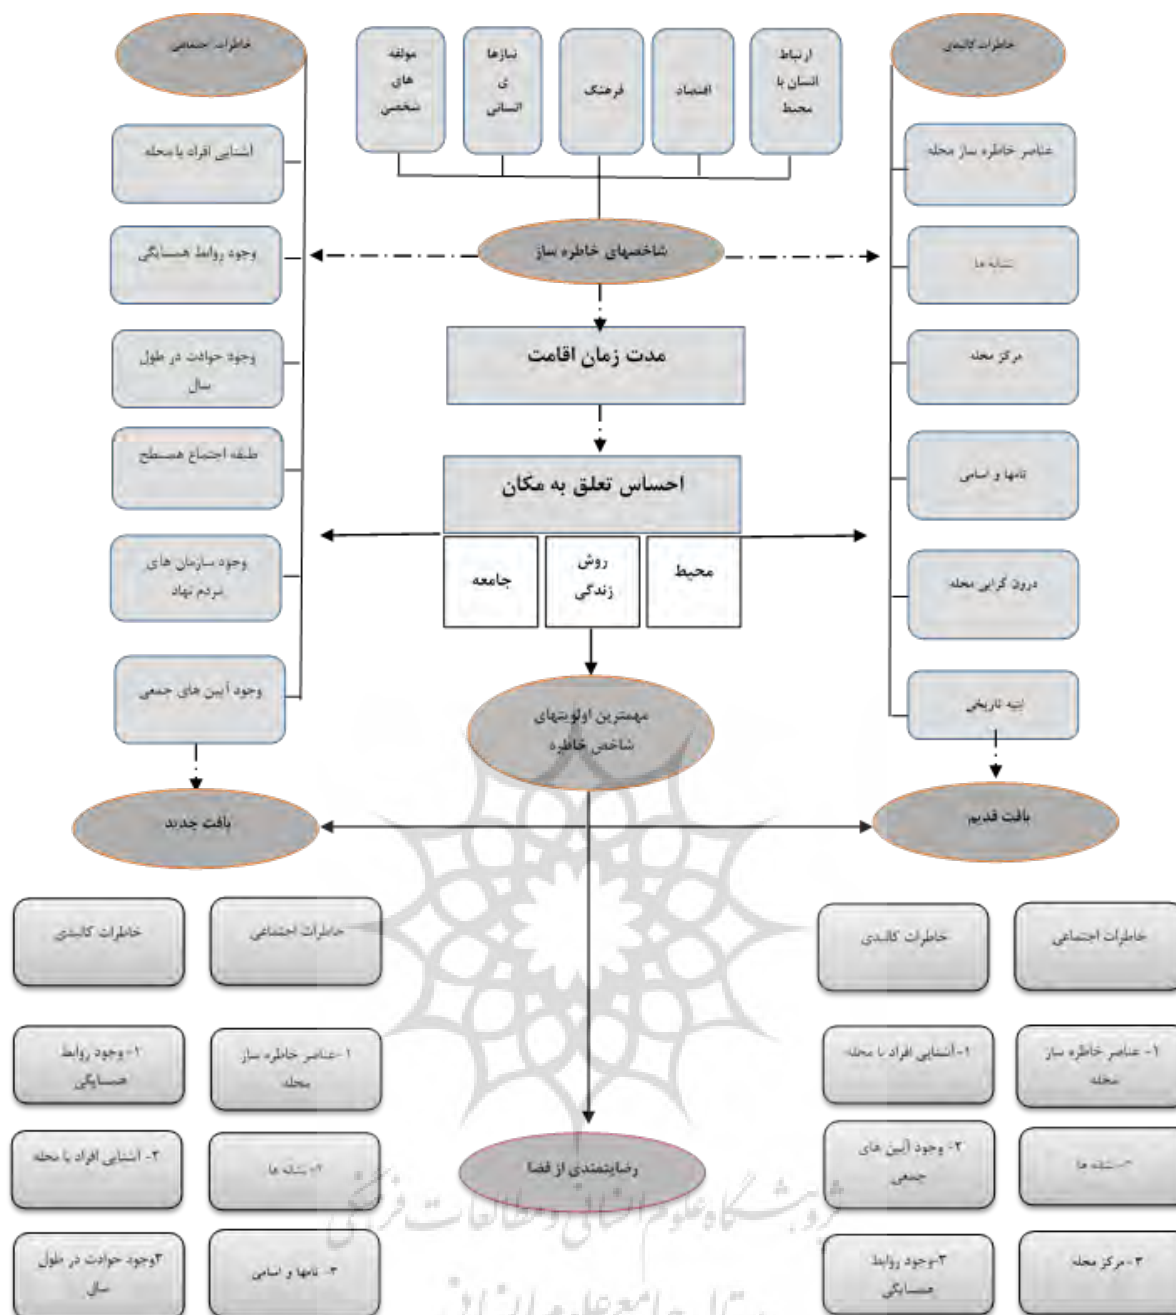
خاطرات اجتماعی

مولفه های شخصی

سازها ی انسانی

فرهنگ

اعتماد

ارتباط انسان با محیط

خاطرات کالبدی

آشنایی افراد با محله

عناصر خاطره ساز محله

شاخصهای خاطره ساز

وجود روابط همسایگی

نشانه ها

مدت زمان اقامت

وجود حوادث در طول سال

مرکز محله

طبقه اجتماعی همسطح

احساس تعلق به مکان

نامها و اسامی

جامعه

روش زندگی

محیط

وجود سازمان های مردم نهاد

درون گرایی محله

وجود آیین های جمعی

ابنیه تاریخی

مهمترین اولویتهای شاخص خاطره

بافت جدید

بافت قدیم

خاطرات کالبدی

خاطرات اجتماعی

خاطرات کالبدی

خاطرات اجتماعی

۱-وجود روابط همسایگی

۱-عناصر خاطره ساز محله

۱-آشنایی افراد با محله

۱- عناصر خاطره ساز محله

۲- آشنایی افراد با محله

۲-نشانه ها

رضایتمندی از فضا

۲- وجود آیین های جمعی

۲-نشانه ها

۳وجود حوادث در طول سال

۳- نامها و اسامی

۳-وجود روابط همسایگی

۳- مرکز محله

پژوهشگاه علوم انسانی و مطالعات فرهنگی

پرتال جامع علوم انسانی